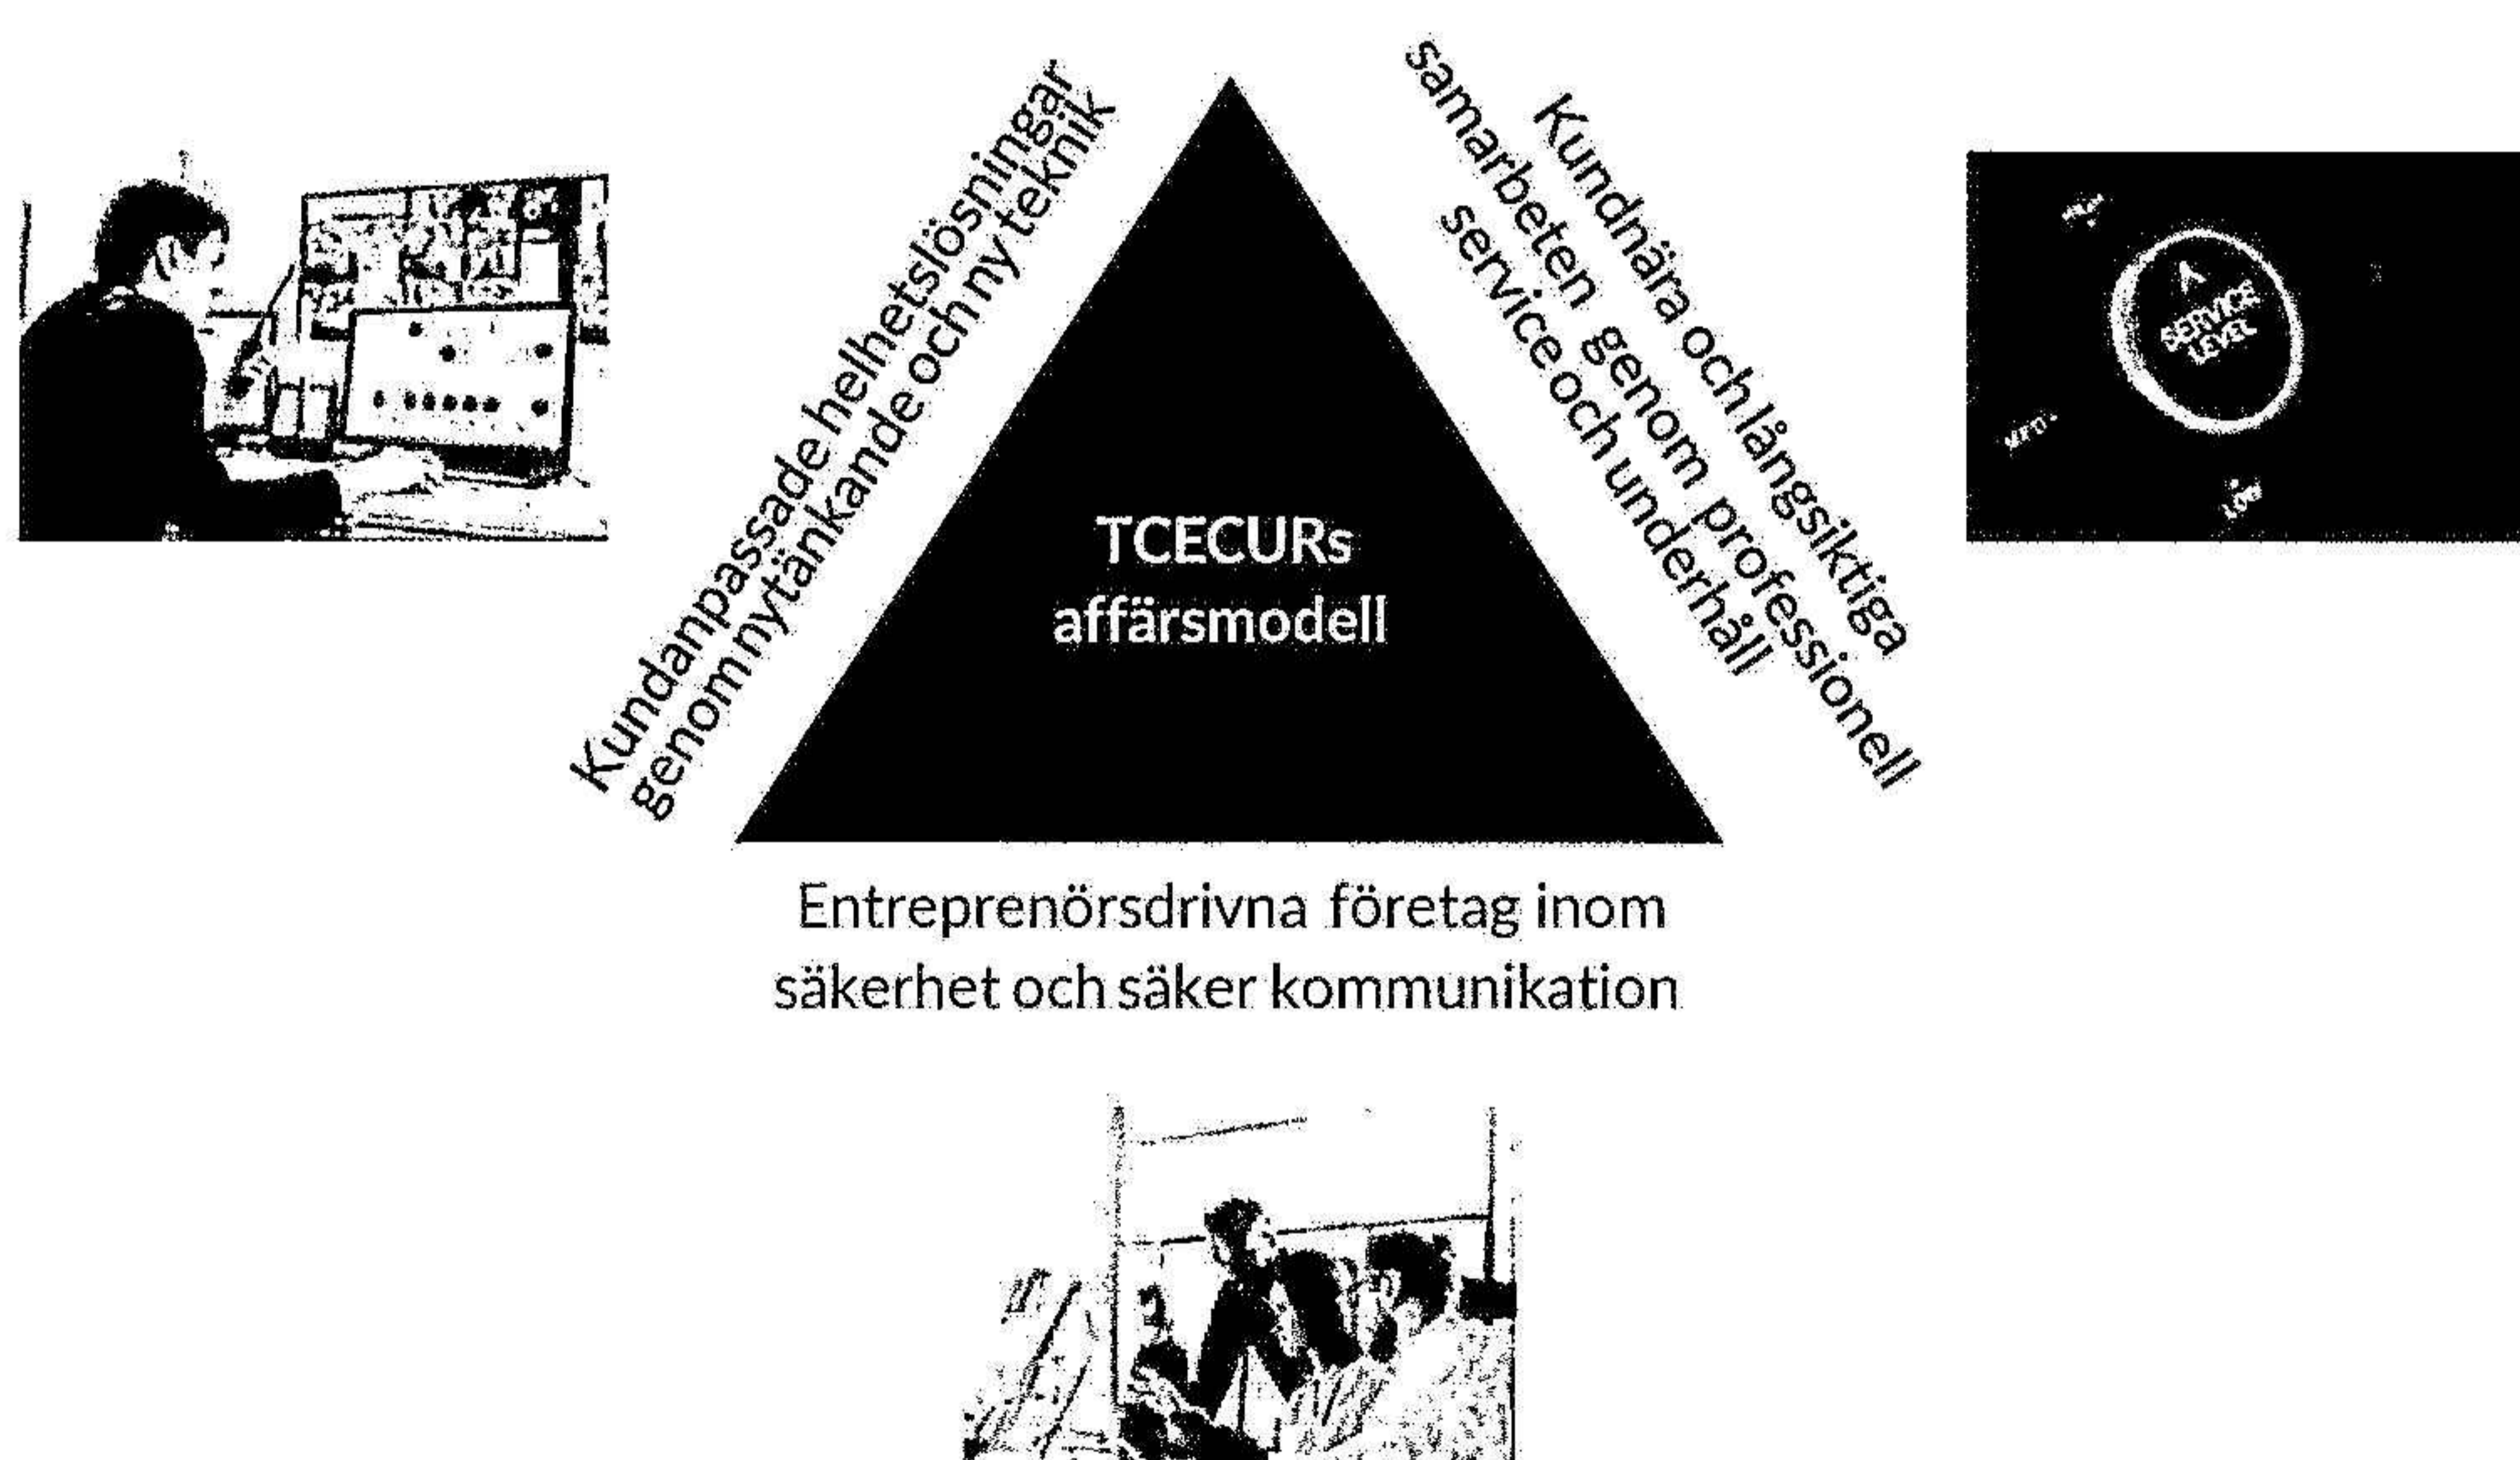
Kundanpassade helhetslösningar genom nytänkande och ny teknik

TCECURs affärsmodell

Kundnära och långsiktiga samarbeten genom professionell service och underhåll

SERVICE LEVEL

Entreprenörsdrivna företag inom säkerhet och säker kommunikation